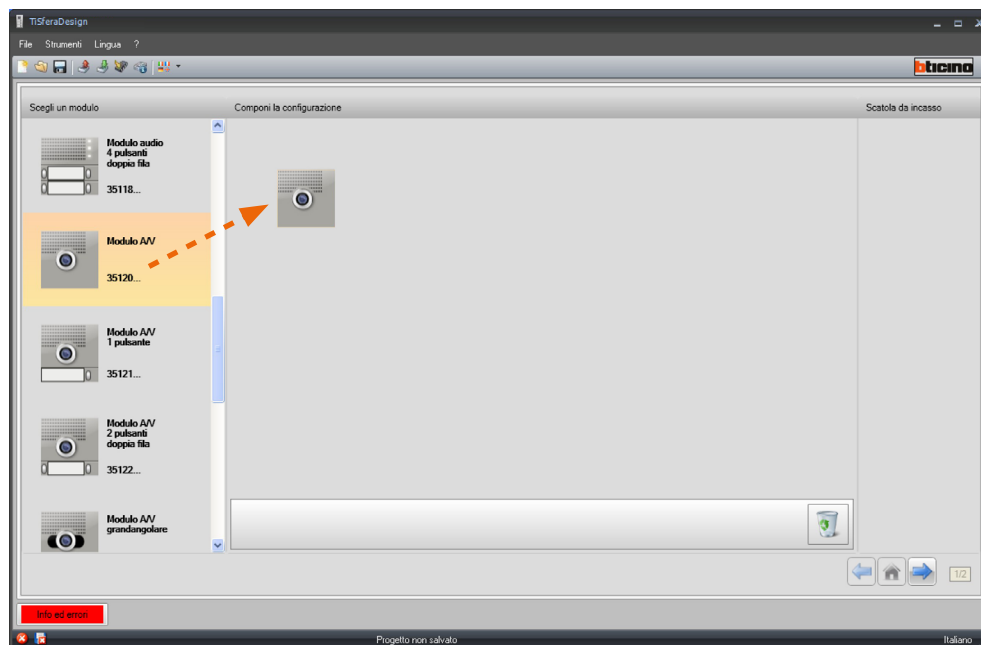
TiSferaDesign

File Strumenti Lingua ?

bticino

Scegli un modulo

Componi la configurazione

Scatola da incasso

Modulo audio 4 pulsanti doppia fila

35118...

Modulo A/V

35120...

Modulo A/V 1 pulsante

35121...

Modulo A/V 2 pulsanti doppia fila

35122...

Modulo A/V grandangolare

1/2

Info ed errori

Progetto non salvato

Italiano